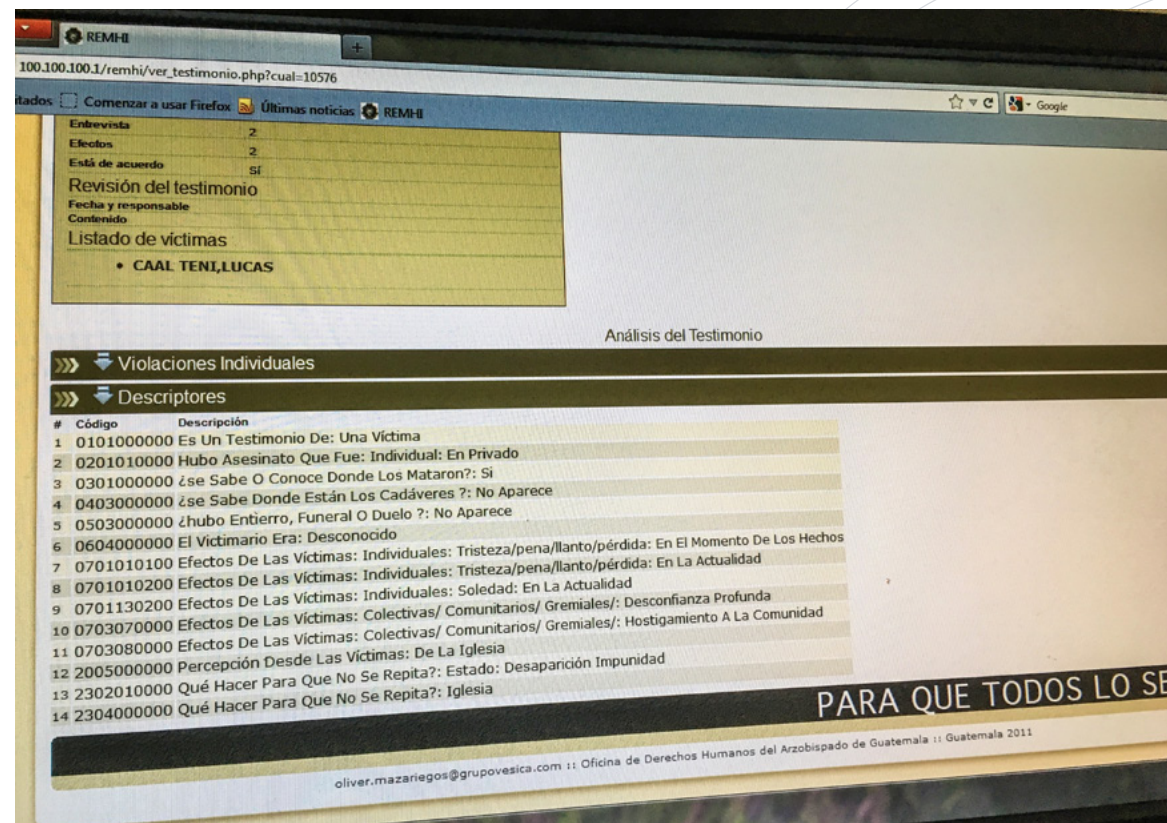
REMHI

100.100.100.1/remhi/ver_testimonio.php?cual=10576

itados Comenzar a usar Firefox Últimas noticias REMHI

Google

| Entrevista | 2 |
|---|---|
| Efectos | 2 |
| Está de acuerdo | SÍ |

Revisión del testimonio
Fecha y responsable
Contenido
Listado de víctimas
• CAAL TENI,LUCAS

Análisis del Testimonio

Violaciones Individuales

Descriptores

| # | Código | Descripción |
|---|---|---|
| 1 | 0101000000 | Es Un Testimonio De: Una Víctima |
| 2 | 0201010000 | Hubo Asesinato Que Fue: Individual: En Privado |
| 3 | 0301000000 | ¿se Sabe O Conoce Donde Los Mataron?: Si |
| 4 | 0403000000 | ¿se Sabe Donde Están Los Cadáveres ?: No Aparece |
| 5 | 0503000000 | ¿hubo Entierro, Funeral O Duelo ?: No Aparece |
| 6 | 0604000000 | El Victimario Era: Desconocido |
| 7 | 0701010100 | Efectos De Las Víctimas: Individuales: Tristeza/pena/llanto/pérdida: En El Momento De Los Hechos |
| 8 | 0701010200 | Efectos De Las Víctimas: Individuales: Tristeza/pena/llanto/pérdida: En La Actualidad |
| 9 | 0701130200 | Efectos De Las Víctimas: Individuales: Soledad: En La Actualidad |
| 10 | 0703070000 | Efectos De Las Víctimas: Colectivas/ Comunitarios/ Gremiales/: Desconfianza Profunda |
| 11 | 0703080000 | Efectos De Las Víctimas: Colectivas/ Comunitarios/ Gremiales/: Hostigamiento A La Comunidad |
| 12 | 2005000000 | Percepción Desde Las Víctimas: De La Iglesia |
| 13 | 2302010000 | Qué Hacer Para Que No Se Repita?: Estado: Desaparición Impunidad |
| 14 | 2304000000 | Qué Hacer Para Que No Se Repita?: Iglesia |

PARA QUE TODOS LO SE

oliver.mazariegos@grupovesica.com :: Oficina de Derechos Humanos del Arzobispado de Guatemala :: Guatemala 2011